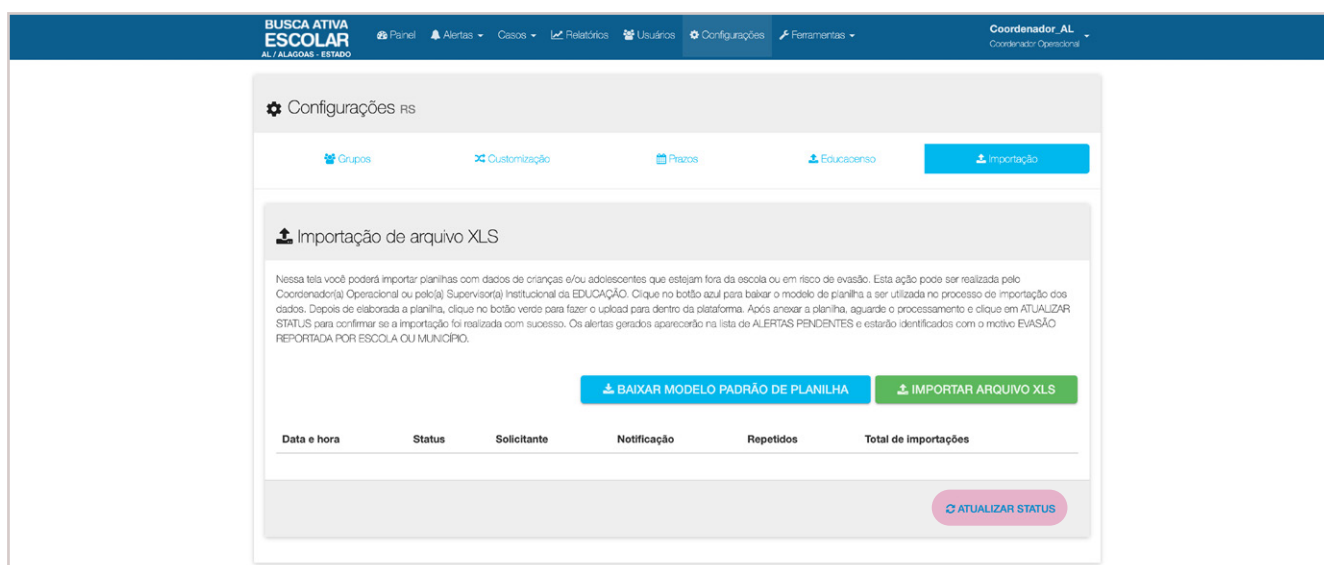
BUSCA ATIVA
ESCOLAR
AL / ALAGOAS - ESTADO

Painel Alertas Casos Relatórios Usuários Configurações Ferramentas

Coordenador_AL
Coordenador Operacional

Configurações RS

Grupos Customização Prazos Educacenso Importação

Importação de arquivo XLS

Nessa tela você poderá importar planilhas com dados de crianças e/ou adolescentes que estejam fora da escola ou em risco de evasão. Esta ação pode ser realizada pelo Coordenador(a) Operacional ou pelo(a) Supervisor(a) Institucional da EDUCAÇÃO. Clique no botão azul para baixar o modelo de planilha a ser utilizada no processo de importação dos dados. Depois de elaborada a planilha, clique no botão verde para fazer o upload para dentro da plataforma. Após anexar a planilha, aguarde o processamento e clique em ATUALIZAR STATUS para confirmar se a importação foi realizada com sucesso. Os alertas gerados aparecerão na lista de ALERTAS PENDENTES e estarão identificados com o motivo EVASÃO REPORTADA POR ESCOLA OU MUNICÍPIO.

BAIXAR MODELO PADRÃO DE PLANILHA
IMPORTAR ARQUIVO XLS

| Data e hora | Status | Solicitante | Notificação | Repetidos | Total de importações |
|---|---|---|---|---|---|

ATUALIZAR STATUS